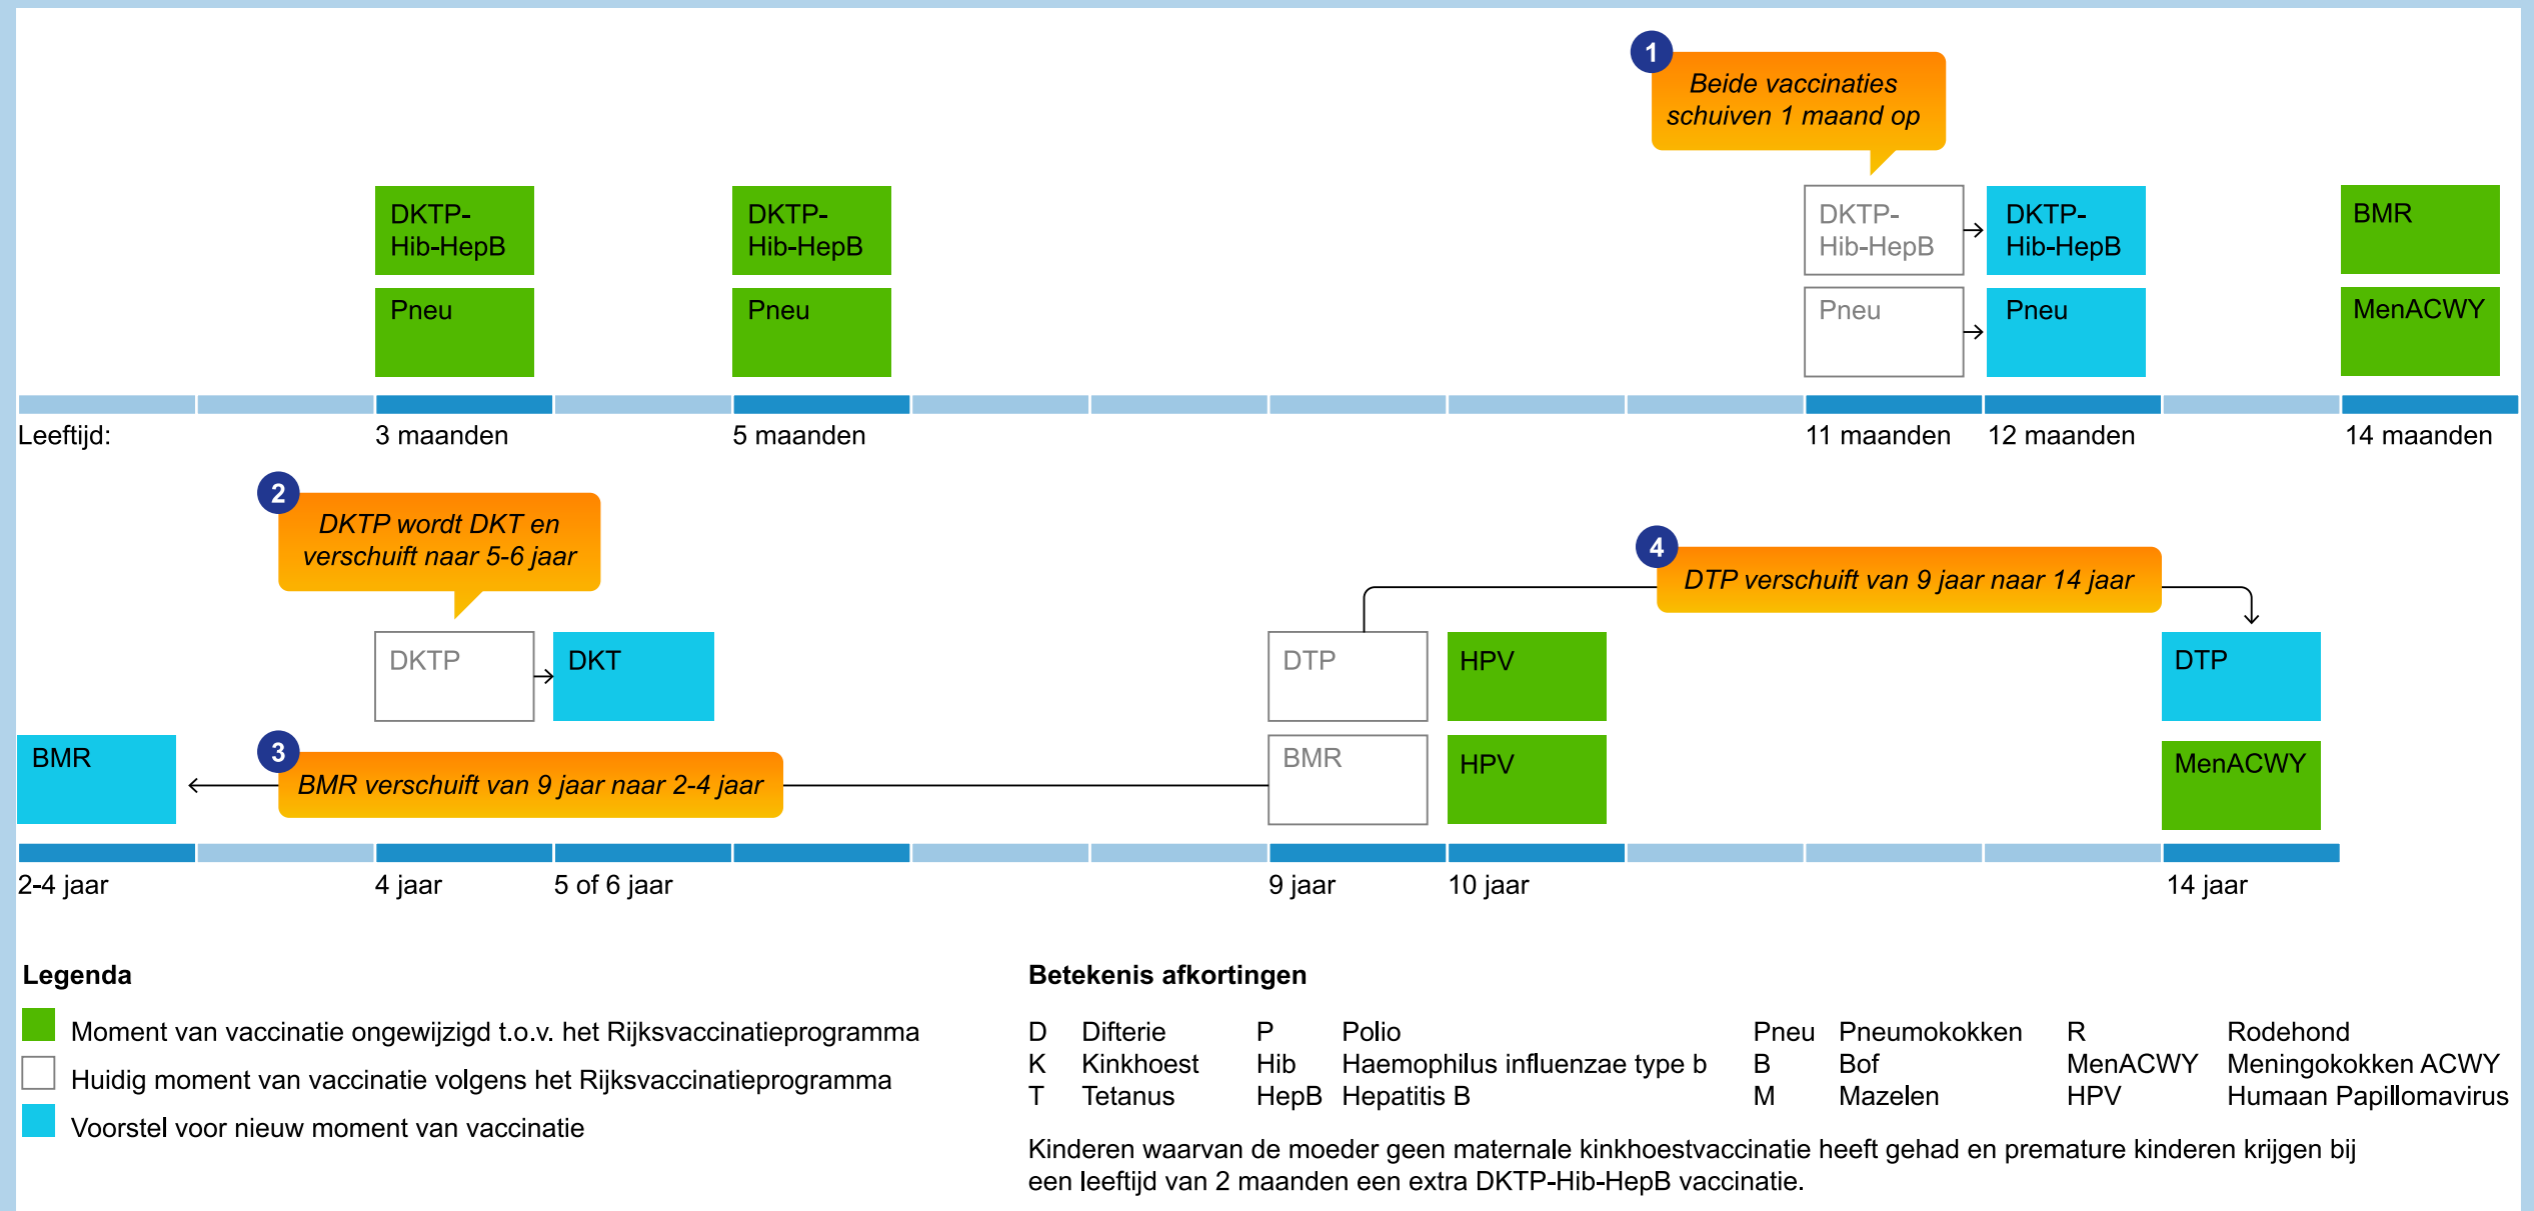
1
Beide vaccinaties schuiven 1 maand op

DKTP-Hib-HepB
Pneu
DKTP-Hib-HepB
Pneu
DKTP-Hib-HepB
Pneu
DKTP-Hib-HepB
Pneu
BMR
MenACWY

Leeftijd: 3 maanden 5 maanden 11 maanden 12 maanden 14 maanden

2
DKTP wordt DKT en verschuift naar 5-6 jaar

4
DTP verschuift van 9 jaar naar 14 jaar

DKTP
DKT
DTP
HPV
DTP
BMR
3
BMR verschuift van 9 jaar naar 2-4 jaar
BMR
HPV
MenACWY

2-4 jaar 4 jaar 5 of 6 jaar 9 jaar 10 jaar 14 jaar

Legenda
Moment van vaccinatie ongewijzigd t.o.v. het Rijksvaccinatieprogramma
Huidig moment van vaccinatie volgens het Rijksvaccinatieprogramma
Voorstel voor nieuw moment van vaccinatie

Betekenis afkortingen

| D | Difterie | P | Polio | Pneu | Pneumokokken | R | Rodehond |
|---|---|---|---|---|---|---|---|
| K | Kinkhoest | Hib | Haemophilus influenzae type b | B | Bof | MenACWY | Meningokokken ACWY |
| T | Tetanus | HepB | Hepatitis B | M | Mazelen | HPV | Humaan Papillomavirus |

Kinderen waarvan de moeder geen maternale kinkhoestvaccinatie heeft gehad en premature kinderen krijgen bij een leeftijd van 2 maanden een extra DKTP-Hib-HepB vaccinatie.